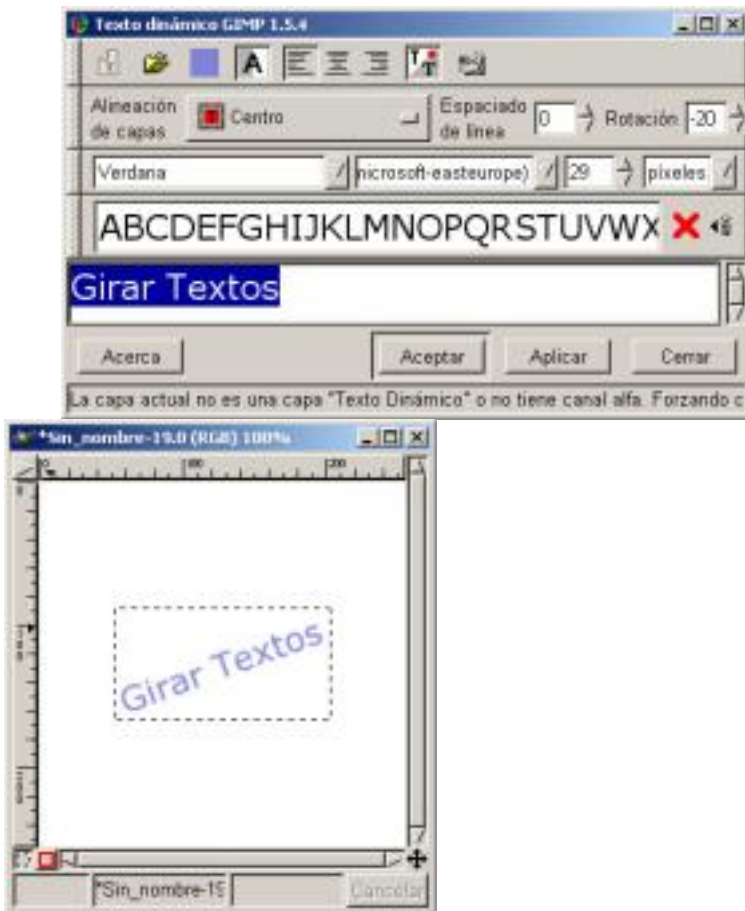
Texto dinámico GIMP 1.5.4

Alineación de capas
Centro
Espaciado de línea
0
Rotación
-20

Verdana
nicrosoft-easteurope)
29
pixeles

ABCDEFGHIJKLMNOPQRSTUVWX

Girar Textos

Acerca
Aceptar
Aplicar
Cerrar

La capa actual no es una capa "Texto Dinámico" o no tiene canal alfa. Forzando c

*Sin_nombre-19.0 (RGB) 100%

0
100
200

Girar Textos

*Sin_nombre-19
Cancelar